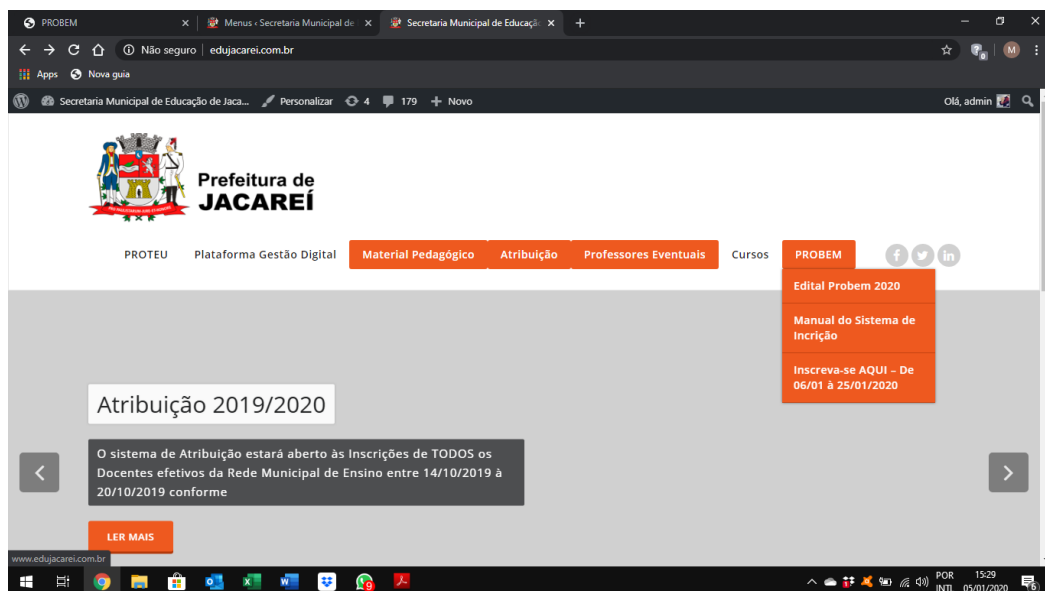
PROBEM
Menus ‹ Secretaria Municipal de
Secretaria Municipal de Educaçã
Não seguro | edujacarei.com.br
Apps Nova guia
Secretaria Municipal de Educação de Jaca... Personalizar 4 179 Novo
Olá, admin

Prefeitura de JACAREÍ

PROTEU Plataforma Gestão Digital Material Pedagógico Atribuição Professores Eventuais Cursos PROBEM

Edital Probem 2020
Manual do Sistema de Incrição
Inscreva-se AQUI – De 06/01 à 25/01/2020

Atribuição 2019/2020

O sistema de Atribuição estará aberto às Inscrições de TODOS os Docentes efetivos da Rede Municipal de Ensino entre 14/10/2019 à 20/10/2019 conforme

LER MAIS

www.edujacarei.com.br

POR INTL 15:29 05/01/2020